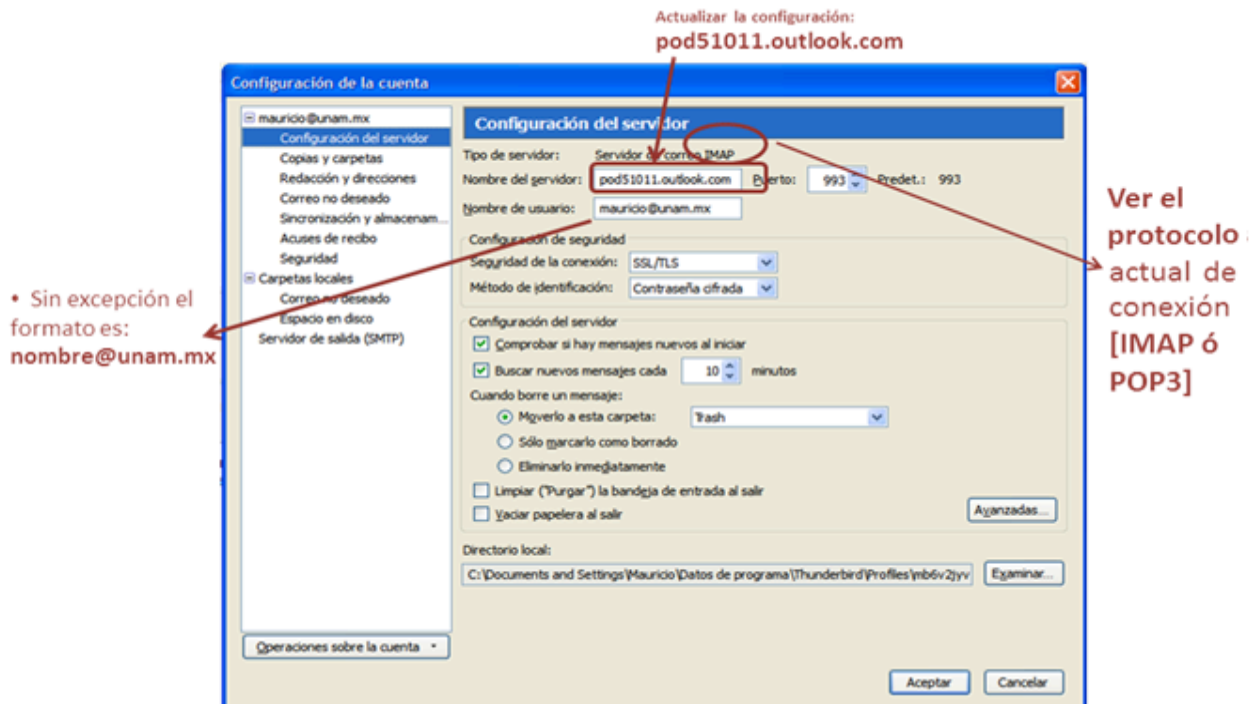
Actualizar la configuración:
pod51011.outlook.com

Configuración de la cuenta

mauricio@unam.mx
Configuración del servidor
Copias y carpetas
Redacción y direcciones
Correo no deseado
Sincronización y almacenam...
Acuses de recibo
Seguridad
Carpetas locales
Correo no deseado
Espacio en disco
Servidor de salida (SMTP)

Operaciones sobre la cuenta

Configuración del servidor

Tipo de servidor: Servidor de correo IMAP
Nombre del servidor: pod51011.outlook.com Puerto: 993 Predet.: 993
Nombre de usuario: mauricio@unam.mx

Configuración de seguridad
Seguridad de la conexión: SSL/TLS
Método de identificación: Contraseña cifrada

Configuración del servidor
Comprobar si hay mensajes nuevos al iniciar
Buscar nuevos mensajes cada 10 minutos
Cuando borre un mensaje:
Moverlo a esta carpeta: Trash
Sólo marcarlo como borrado
Eliminarlo inmediatamente
Limpiar ("Purgar") la bandeja de entrada al salir
Vaciar papelera al salir
Avanzadas...

Directorio local:
C:\Documents and Settings\Mauricio\Datos de programa\Thunderbird\Profiles\mb6v2jyv
Examinar...

Aceptar Cancelar

• Sin excepción el formato es: nombre@unam.mx

Ver el protocolo actual de conexión [IMAP ó POP3]